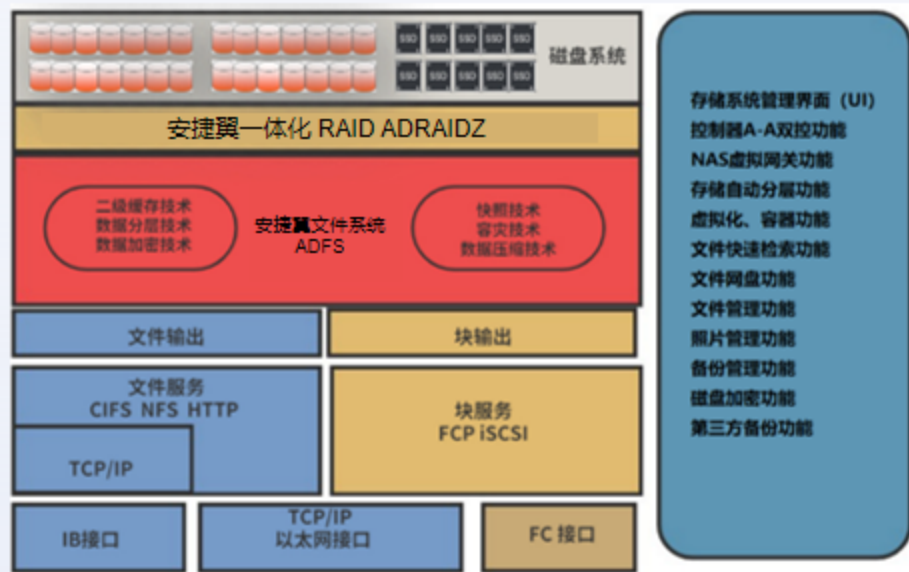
SSD SSD SSD SSD SSD
SSD SSD SSD SSD SSD
磁盘系统

安捷翼一体化 RAID ADRAIDZ

二级缓存技术
数据分层技术
数据加密技术

安捷翼文件系统
ADFS

快照技术
容灾技术
数据压缩技术

文件输出

块输出

文件服务
CIFS NFS HTTP

TCP/IP

块服务
FCP iSCSI

IB接口

TCP/IP
以太网接口

FC 接口

存储系统管理界面（UI）
控制器A-A双控功能
NAS虚拟网关功能
存储自动分层功能
虚拟化、容器功能
文件快速检索功能
文件网盘功能
文件管理功能
照片管理功能
备份管理功能
磁盘加密功能
第三方备份功能